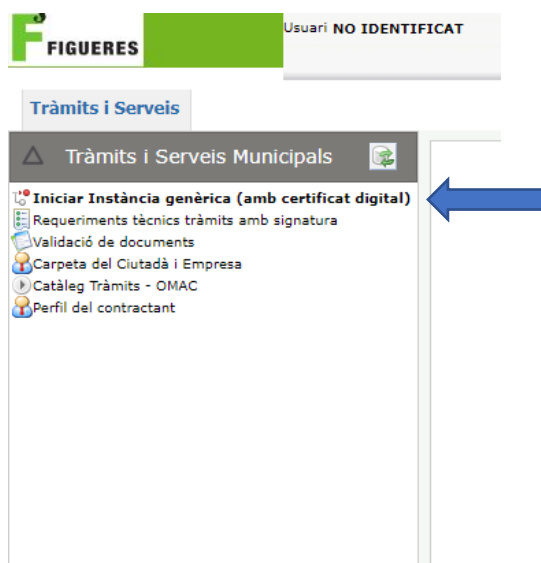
FIGUERES

Usuari NO IDENTIFICAT

Tràmits i Serveis

Tràmits i Serveis Municipals

Iniciar Instància genèrica (amb certificat digital)
Requeriments tècnics tràmits amb signatura
Validació de documents
Carpeta del Ciutadà i Empresa
Catàleg Tràmits - OMAC
Perfil del contractant